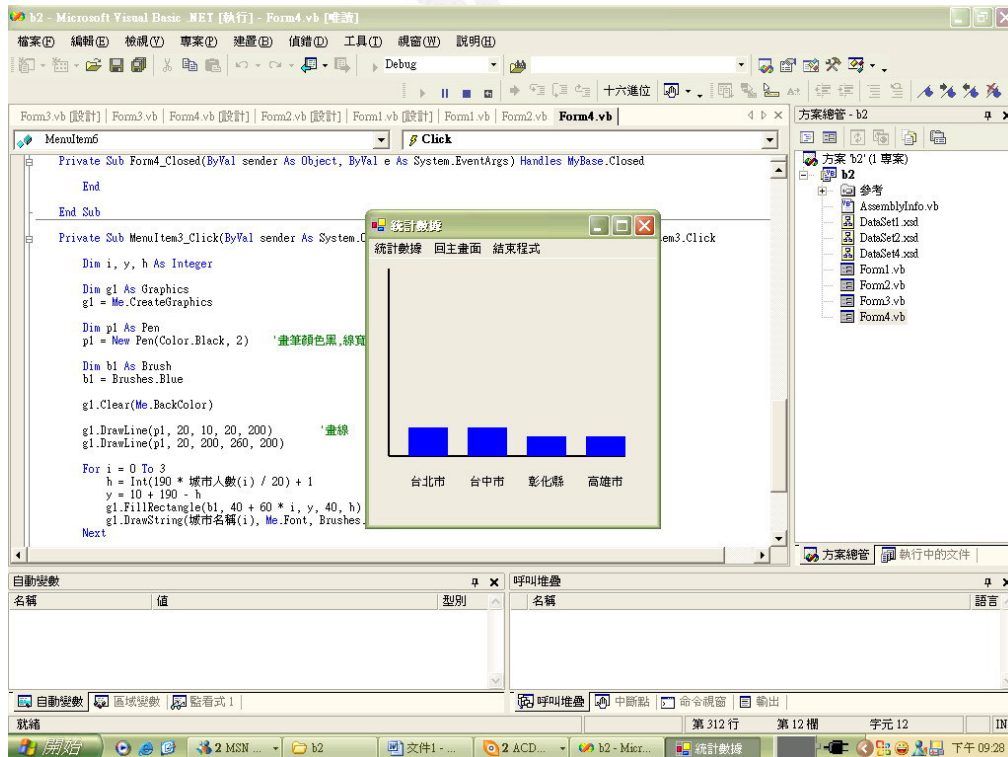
b2 - Microsoft Visual Basic .NET [執行] - Form4.vb [唯讀]

檔案(F) 編輯(E) 檢視(V) 專案(P) 建置(B) 偵錯(D) 工具(T) 視窗(W) 說明(H)

Debug

十六進位

Form3.vb [設計] | Form3.vb | Form4.vb [設計] | Form2.vb [設計] | Form1.vb [設計] | Form1.vb | Form2.vb | Form4.vb

MenuItem6

Click

Private Sub Form4_Closed(ByVal sender As Object, ByVal e As System.EventArgs) Handles MyBase.Closed

End

End Sub

Private Sub MenuItem3_Click(ByVal sender As System.O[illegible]em3.Click

Dim i, y, h As Integer

Dim g1 As Graphics
g1 = Me.CreateGraphics

Dim p1 As Pen
p1 = New Pen(Color.Black, 2) '畫筆顏色黑,線寬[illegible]

Dim b1 As Brush
b1 = Brushes.Blue

g1.Clear(Me.BackColor)

g1.DrawLine(p1, 20, 10, 20, 200) '畫線
g1.DrawLine(p1, 20, 200, 260, 200)

For i = 0 To 3
h = Int(190 * 城市人數(i) / 20) + 1
y = 10 + 190 - h
g1.FillRectangle(b1, 40 + 60 * i, y, 40, h)
g1.DrawString(城市名稱(i), Me.Font, Brushes.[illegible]
Next

統計數據
統計數據 回主畫面 結束程式
台北市 台中市 彰化縣 高雄市

方案總管 - b2
方案 'b2' (1 專案)
b2
參考
AssemblyInfo.vb
DataSet1.xsd
DataSet2.xsd
DataSet4.xsd
Form1.vb
Form2.vb
Form3.vb
Form4.vb

方案總管 | 執行中的文件

自動變數
名稱 | 值 | 型別

呼叫堆疊
名稱 | 語言

自動變數 | 區域變數 | 監看式 1
呼叫堆疊 | 中斷點 | 命令視窗 | 輸出

就緒 | 第 312 行 | 第 12 欄 | 字元 12 | IN

開始 | 2 MSN ... | b2 | 文件1 - ... | 2 ACD... | b2 - Micr... | 統計數據 | 下午 09:28